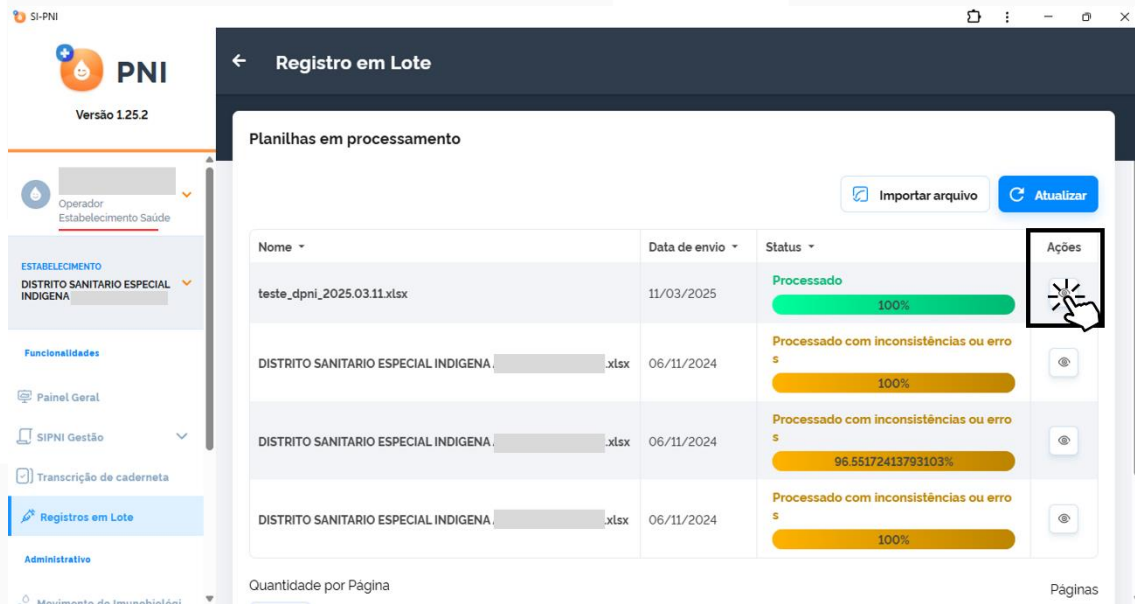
SI-PNI

PNI

Versão 1.25.2

Operador
Estabelecimento Saúde

ESTABELECIMENTO
DISTRITO SANITARIO ESPECIAL INDIGENA

Funcionalidades

Painel Geral

SIPNI Gestão

Transcrição de caderneta

Registros em Lote

Administrativo

Movimento de Imunobiológi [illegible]

Registro em Lote

Planilhas em processamento

Importar arquivo

Atualizar

| Nome | Data de envio | Status | Ações |
|---|---|---|---|
| teste_dpni_2025.03.11.xlsx | 11/03/2025 | Processado 100% | |
| DISTRITO SANITARIO ESPECIAL INDIGENA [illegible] .xlsx | 06/11/2024 | Processado com inconsistências ou erros 100% | |
| DISTRITO SANITARIO ESPECIAL INDIGENA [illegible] .xlsx | 06/11/2024 | Processado com inconsistências ou erros 96.55172413793103% | |
| DISTRITO SANITARIO ESPECIAL INDIGENA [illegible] .xlsx | 06/11/2024 | Processado com inconsistências ou erros 100% | |

Quantidade por Página

Páginas